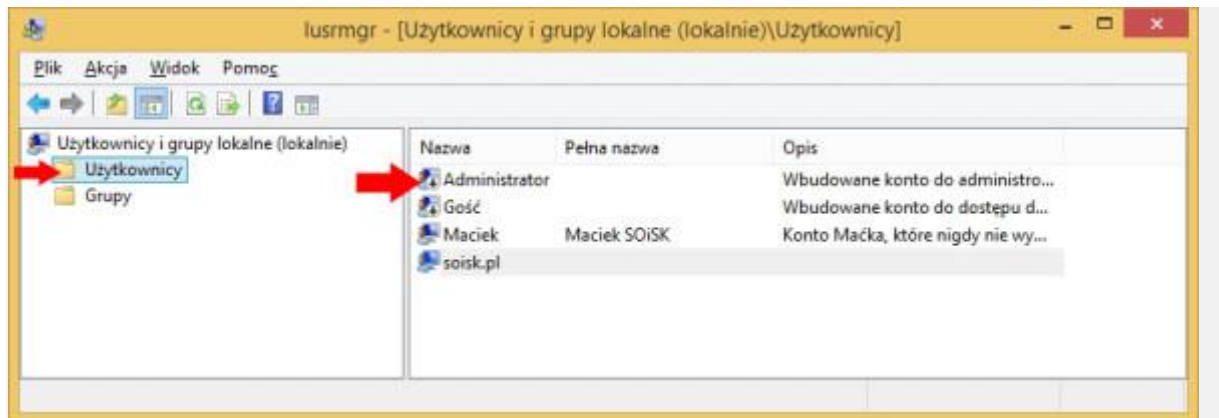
lusrmgr - [Użytkownicy i grupy lokalne (lokalnie)\Użytkownicy]

Plik Akcja Widok Pomoc

Użytkownicy i grupy lokalne (lokalnie)
Użytkownicy
Grupy

| Nazwa | Pełna nazwa | Opis |
|---|---|---|
| Administrator | | Wbudowane konto do administro... |
| Gość | | Wbudowane konto do dostępu d... |
| Maciek | Maciek SOiSK | Konto Maćka, które nigdy nie wy... |
| soisk.pl | | |